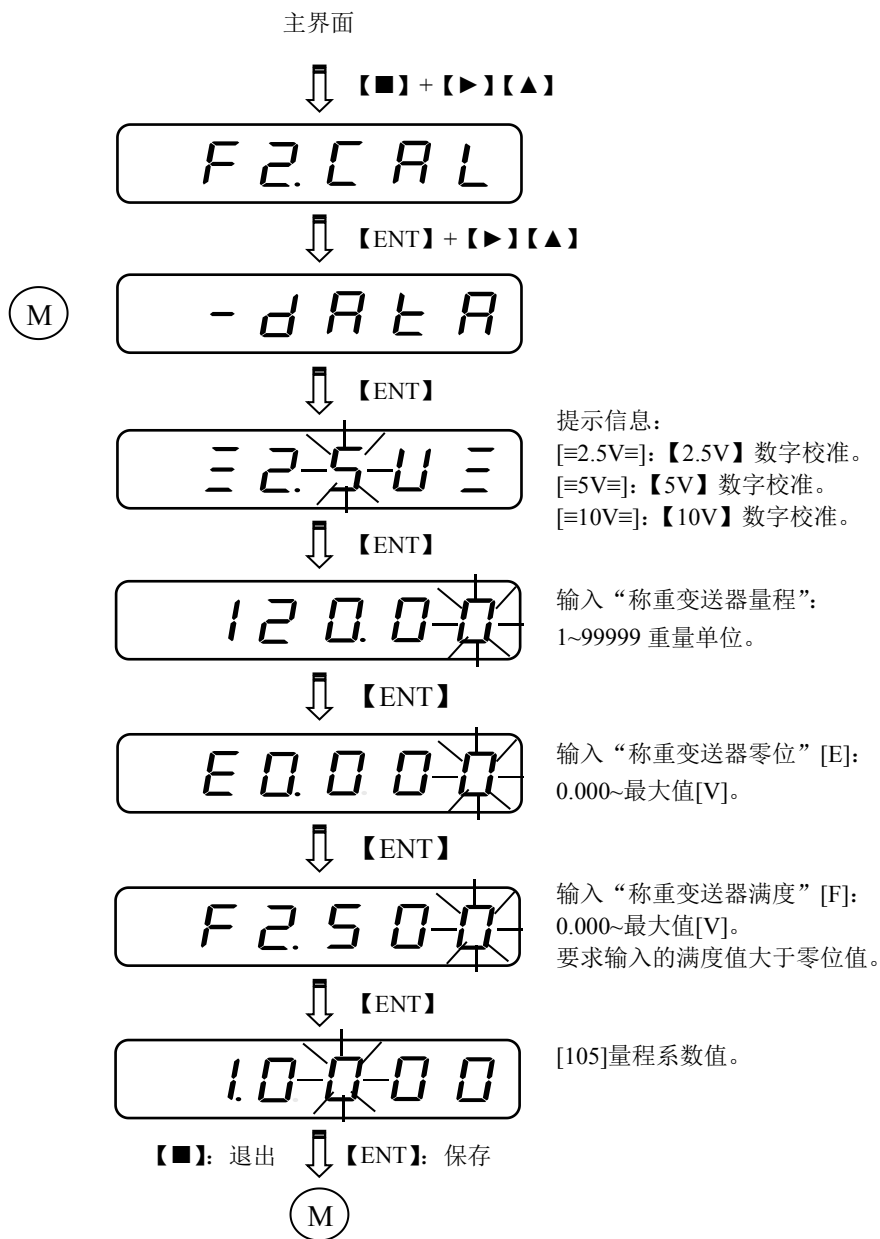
主界面

【■】+【►】【▲】

F2.CAL

【ENT】+【►】【▲】

M

-dAtA

【ENT】

≡2.5U≡

提示信息：
[≡2.5V≡]：【2.5V】数字校准。
[≡5V≡]：【5V】数字校准。
[≡10V≡]：【10V】数字校准。

【ENT】

120.00

输入“称重变送器量程”：
1~99999 重量单位。

【ENT】

E0.000

输入“称重变送器零位”[E]：
0.000~最大值[V]。

【ENT】

F2.500

输入“称重变送器满度”[F]：
0.000~最大值[V]。
要求输入的满度值大于零位值。

【ENT】

1.0000

[105]量程系数值。

【■】：退出 【ENT】：保存

M